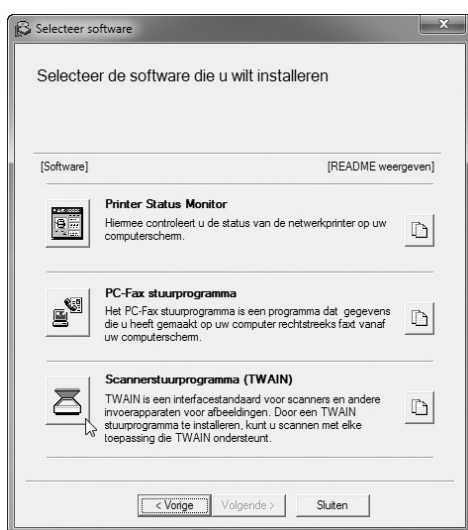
Selecteer software

Selecteer de software die u wilt installeren

[Software]

[README weergeven]

Printer Status Monitor
Hiermee controleert u de status van de netwerkprinter op uw computerscherm.

PC-Fax stuurprogramma
Het PC-Fax stuurprogramma is een programma dat gegevens die u heeft gemaakt op uw computer rechtstreeks faxt vanaf uw computerscherm.

Scannerstuurprogramma (TWAIN)
TWAIN is een interfacestandaard voor scanners en andere invoerapparaten voor afbeeldingen. Door een TWAIN stuurprogramma te installeren, kunt u scannen met elke toepassing die TWAIN ondersteunt.

< Vorige

Volgende >

Sluiten